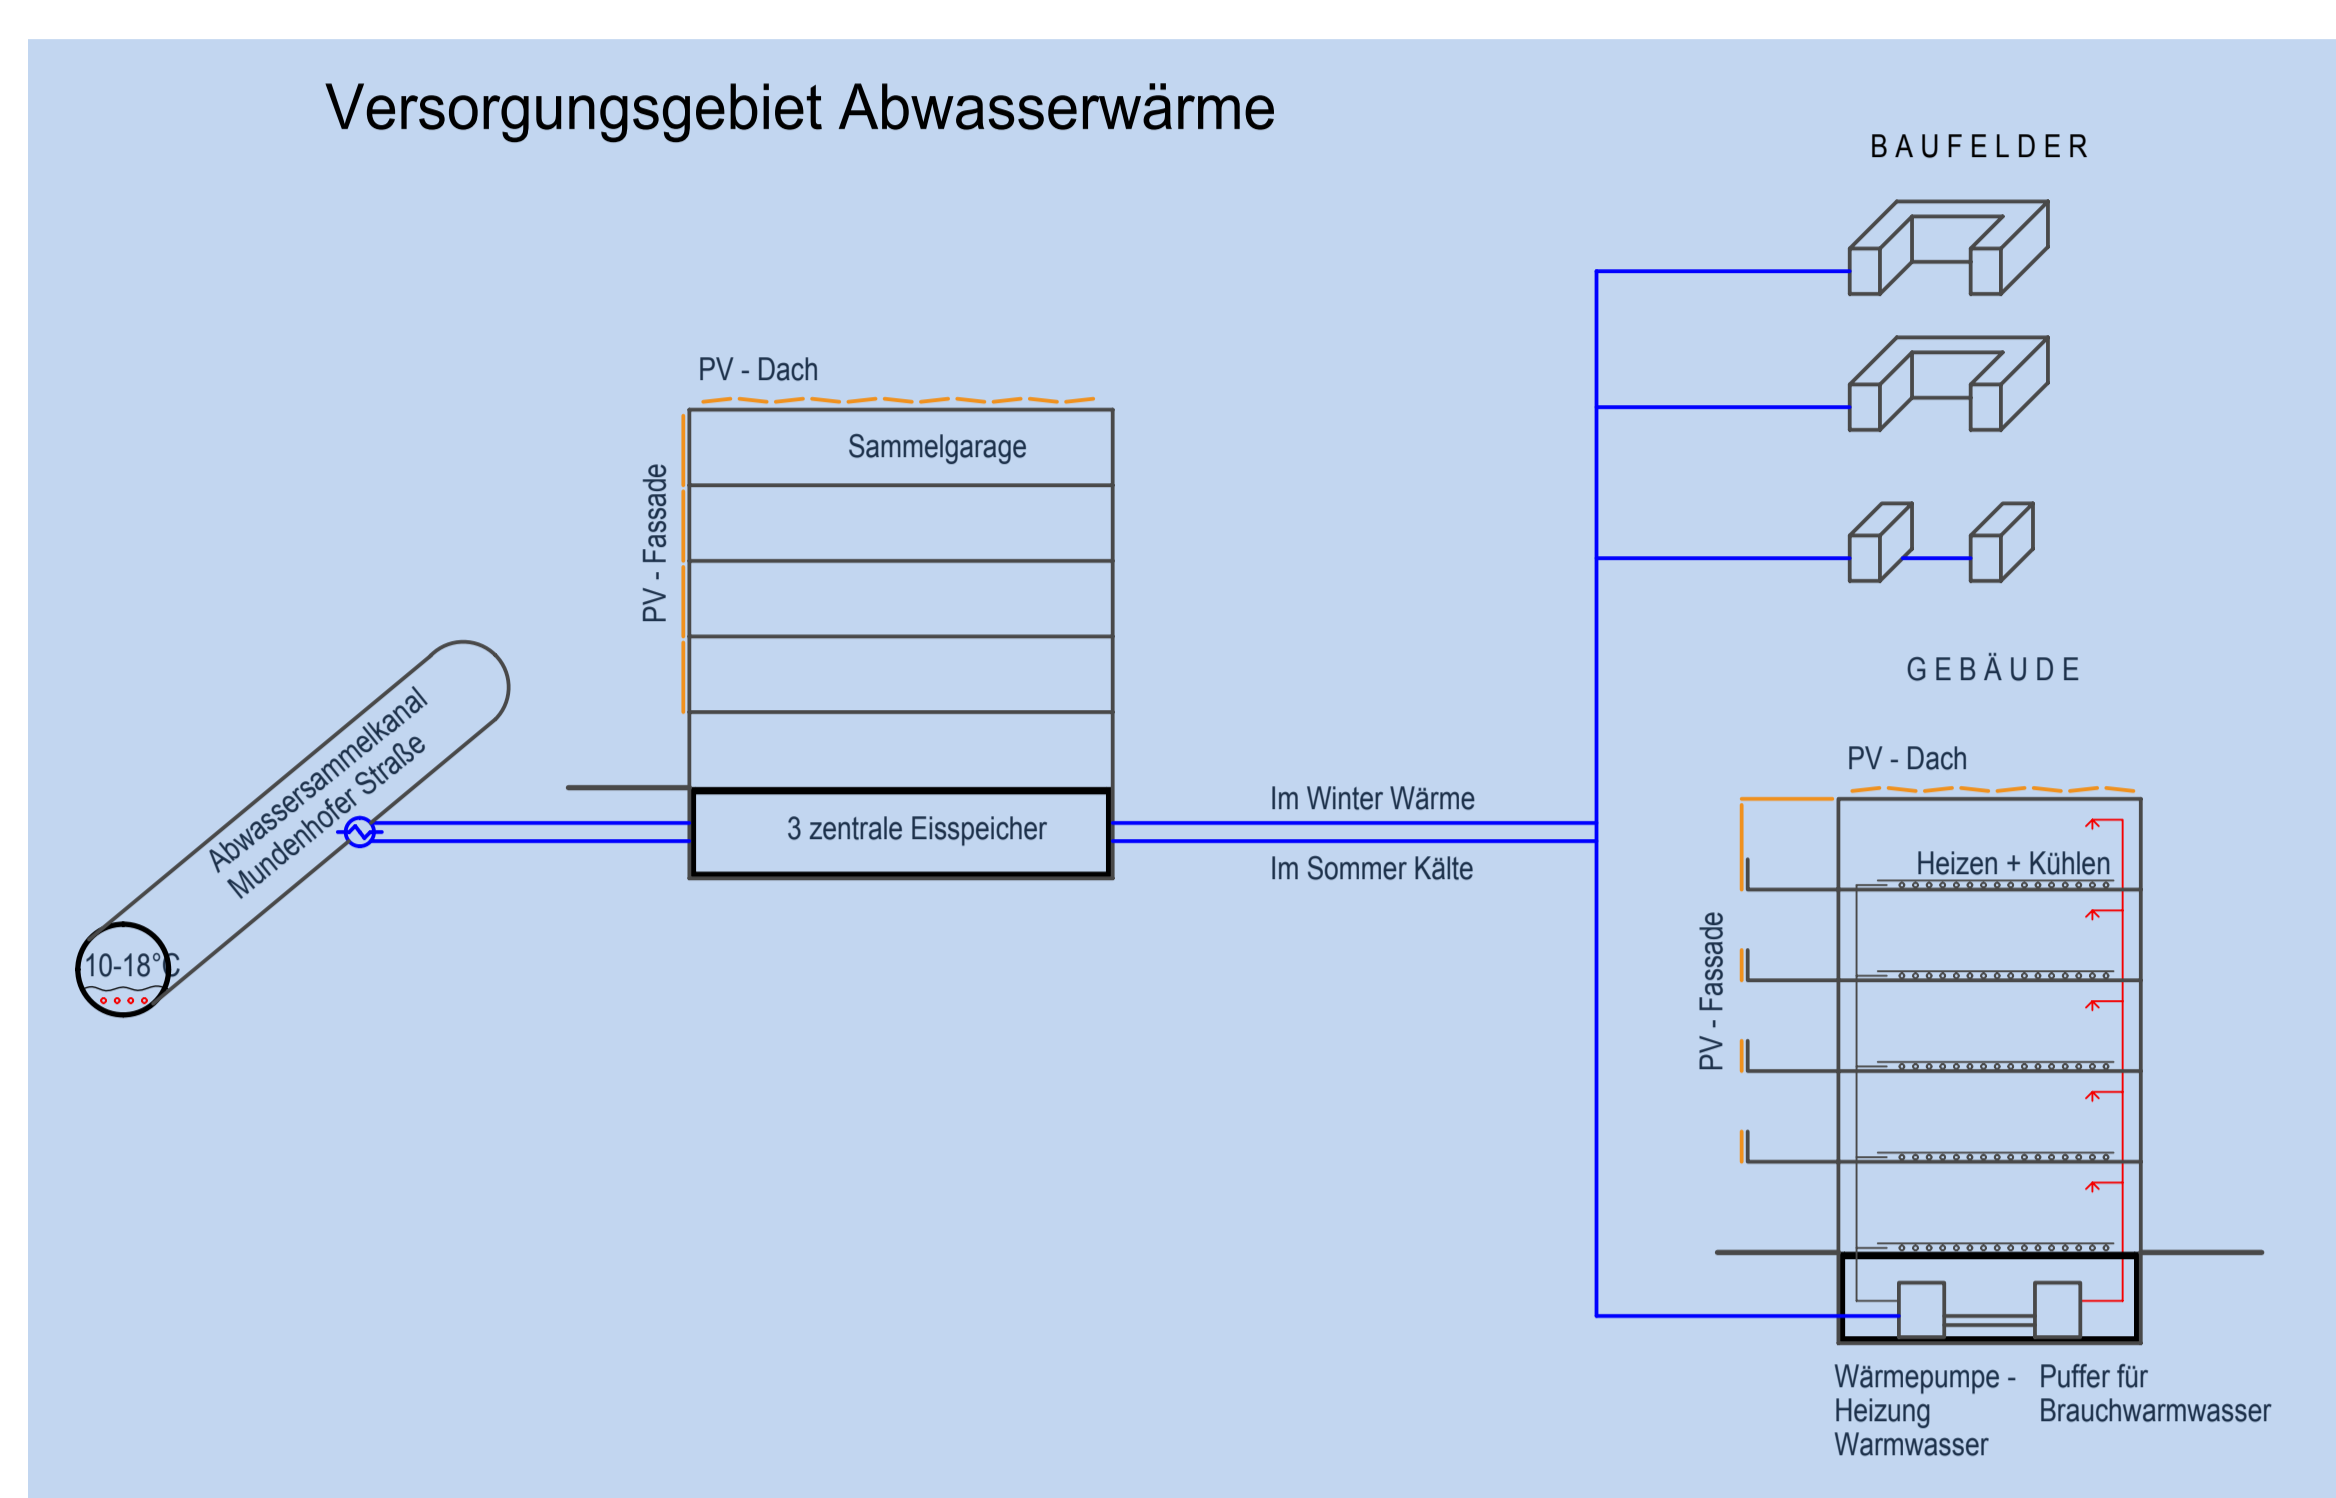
Versorgungsgebiet Abwasserwärme

BAUFELDER

PV - Dach

Sammelgarage

PV - Fassade

Abwassersammelkanal Mundenhofer Straße

10-18°C

3 zentrale Eisspeicher

Im Winter Wärme

Im Sommer Kälte

GEBÄUDE

PV - Dach

Heizen + Kühlen

PV - Fassade

Wärmepumpe - Heizung Warmwasser

Puffer für Brauchwarmwasser